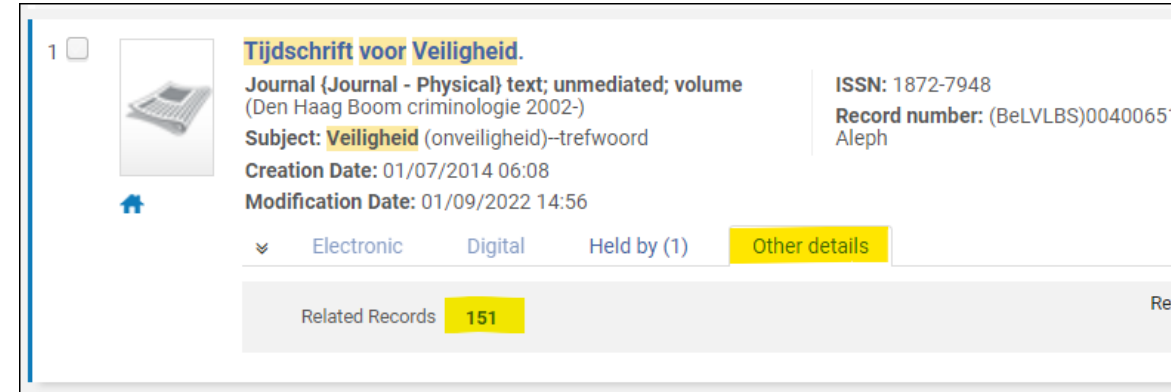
1

Tijdschrift voor Veiligheid.

Journal {Journal - Physical} text; unmediated; volume (Den Haag Boom criminologie 2002-)

Subject: Veiligheid (onveiligheid)--trefwoord

Creation Date: 01/07/2014 06:08

Modification Date: 01/09/2022 14:56

ISSN: 1872-7948

Record number: (BeLVLBS)00400651 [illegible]

Aleph

Electronic Digital Held by (1) Other details

Related Records 151

Re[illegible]